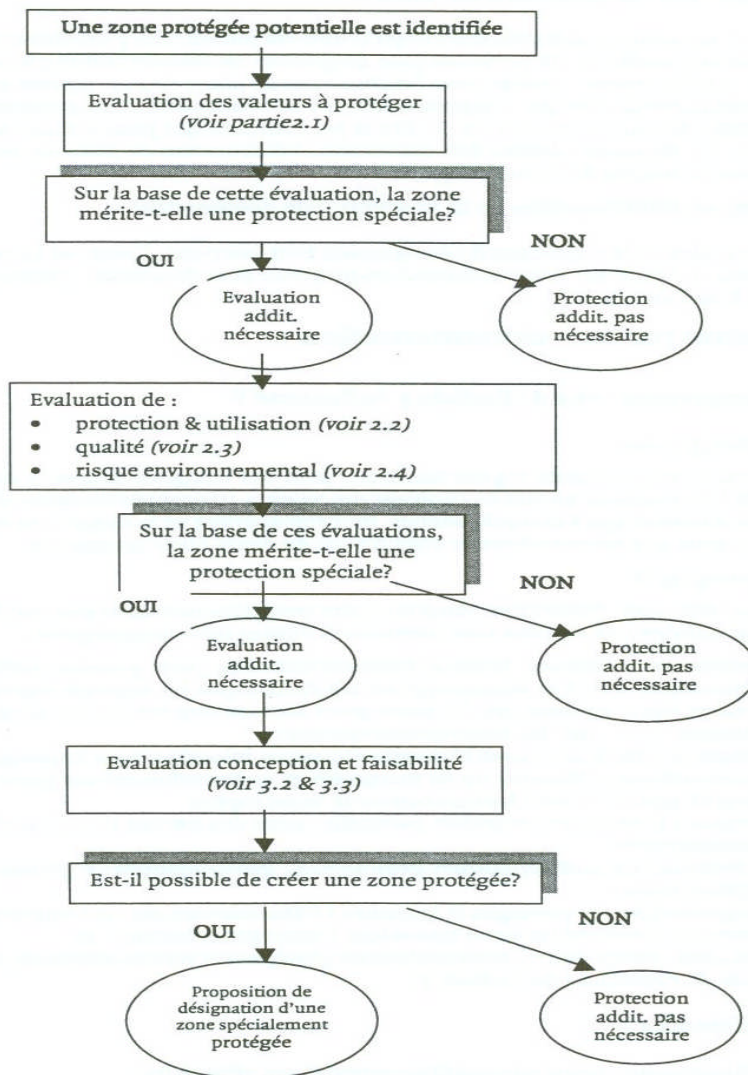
Une zone protégée potentielle est identifiée

Evaluation des valeurs à protéger
*(voir partie2.1)*

Sur la base de cette évaluation, la zone mérite-t-elle une protection spéciale?

OUI

NON

Evaluation addit. nécessaire

Protection addit. pas nécessaire

Evaluation de :
- protection & utilisation *(voir 2.2)*
- qualité *(voir 2.3)*
- risque environnemental *(voir 2.4)*

Sur la base de ces évaluations, la zone mérite-t-elle une protection spéciale?

OUI

NON

Evaluation addit. nécessaire

Protection addit. pas nécessaire

Evaluation conception et faisabilité
*(voir 3.2 & 3.3)*

Est-il possible de créer une zone protégée?

OUI

NON

Proposition de désignation d'une zone spécialement protégée

Protection addit. pas nécessaire